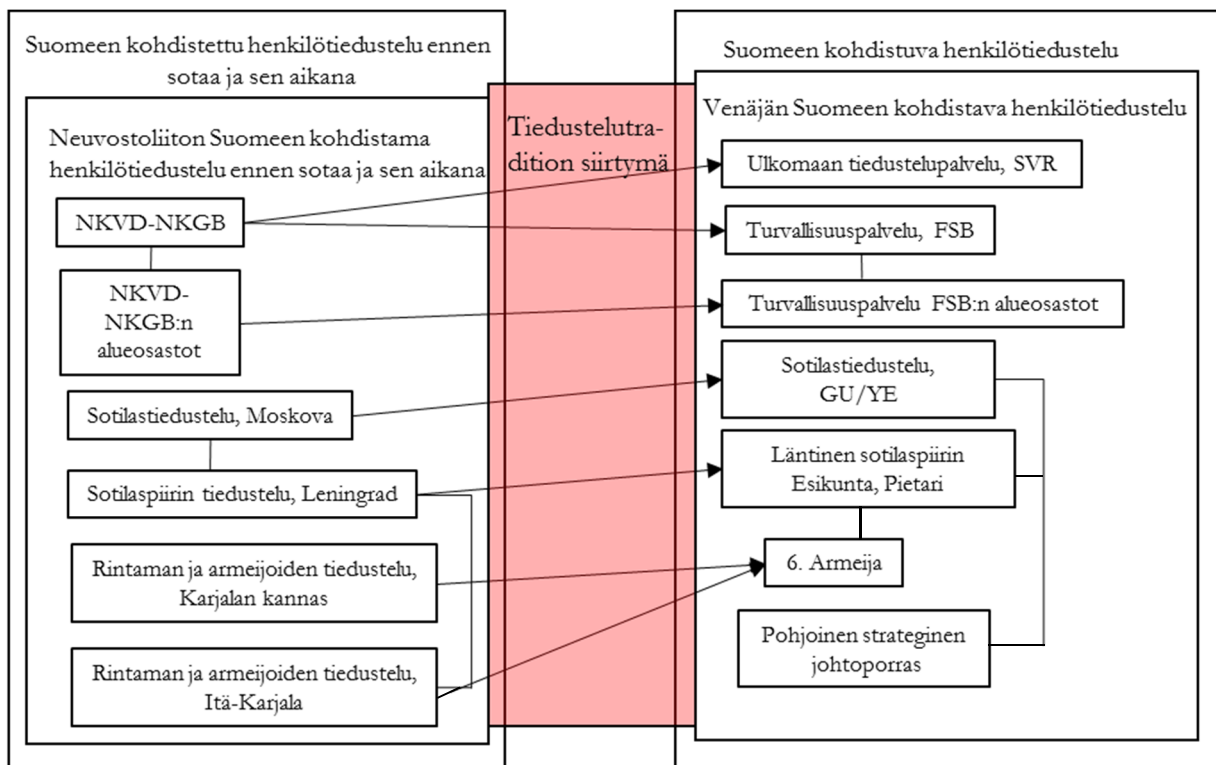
Suomeen kohdistettu henkilötiedustelu ennen sotaa ja sen aikana

Neuvostoliiton Suomeen kohdistama henkilötiedustelu ennen sotaa ja sen aikana

NKVD-NKGB

NKVD-NKGB:n alueosastot

Sotilastiedustelu, Moskova

Sotilaspiirin tiedustelu, Leningrad

Rintaman ja armeijoiden tiedustelu, Karjalan kannas

Rintaman ja armeijoiden tiedustelu, Itä-Karjala

Tiedustelutradition siirtymä

Suomeen kohdistuva henkilötiedustelu

Venäjän Suomeen kohdistava henkilötiedustelu

Ulkomaan tiedustelupalvelu, SVR

Turvallisuuspalvelu, FSB

Turvallisuuspalvelu FSB:n alueosastot

Sotilastiedustelu, GU/YE

Läntinen sotilaspiirin Esikunta, Pietari

6. Armeija

Pohjoinen strateginen johtoporras